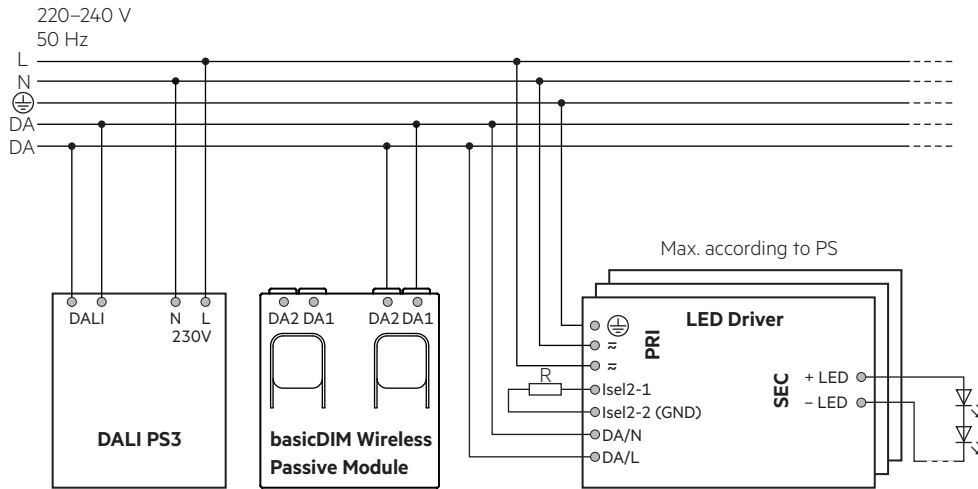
220–240 V
50 Hz
L
N
⏚
DA
DA

Max. according to PS

DALI
N L
230V

DALI PS3

DA2 DA1 DA2 DA1

basicDIM Wireless Passive Module

⏚
≈
≈
R
Isel2-1
Isel2-2 (GND)
DA/N
DA/L

PRI

LED Driver

SEC
+ LED
– LED